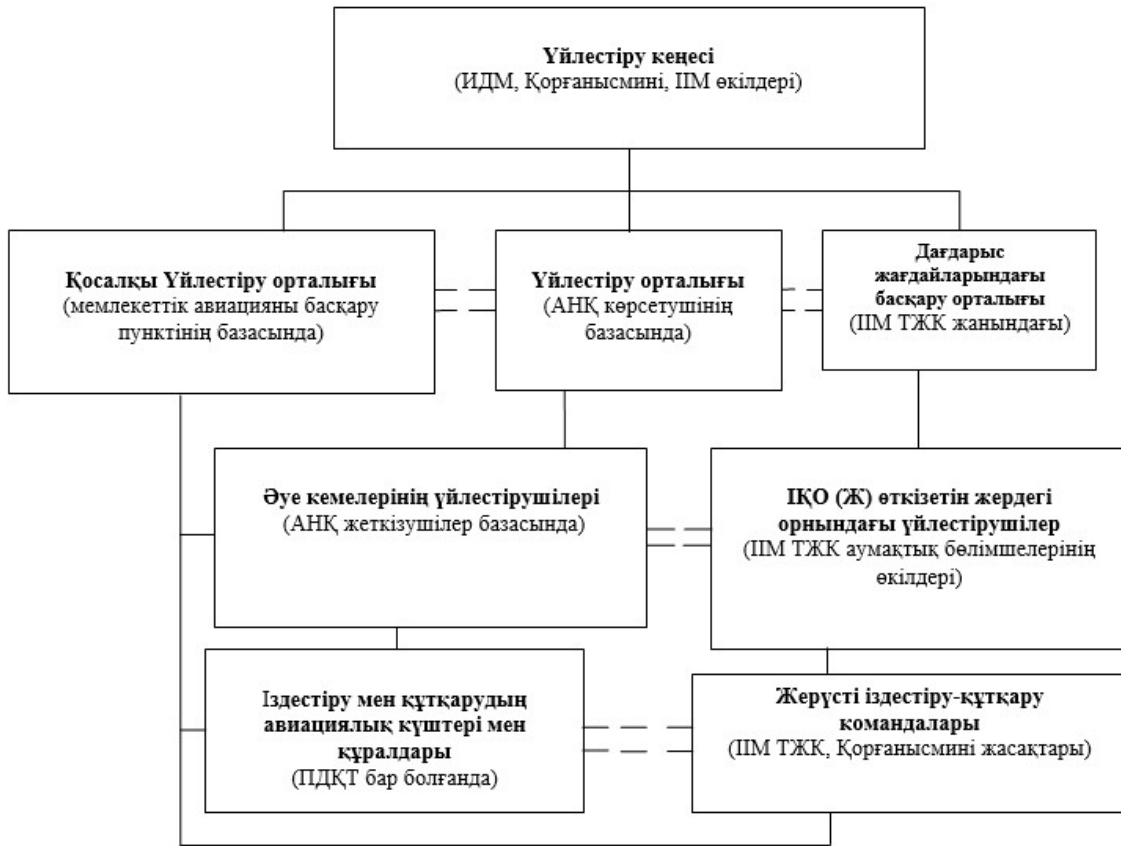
**Үйлестіру кеңесі**
(ИДМ, Қорғанысмині, ІІМ өкілдері)

**Қосалқы Үйлестіру орталығы**
(мемлекеттік авиацияны басқару пунктінің базасында)

**Үйлестіру орталығы**
(АНҚ көрсетушінің базасында)

**Дағдарыс жағдайларындағы басқару орталығы**
(ІІМ ТЖК жанындағы)

**Әуе кемелерінің үйлестірушілері**
(АНҚ жеткізушілер базасында)

**ІҚО (Ж) өткізетін жердегі орнындағы үйлестірушілер**
(ІІМ ТЖК аумақтық бөлімшелерінің өкілдері)

**Іздестіру мен құтқарудың авиациялық күштері мен құралдары**
(ПДҚТ бар болғанда)

**Жерүсті іздестіру-құтқару командалары**
(ІІМ ТЖК, Қорғанысмині жасақтары)